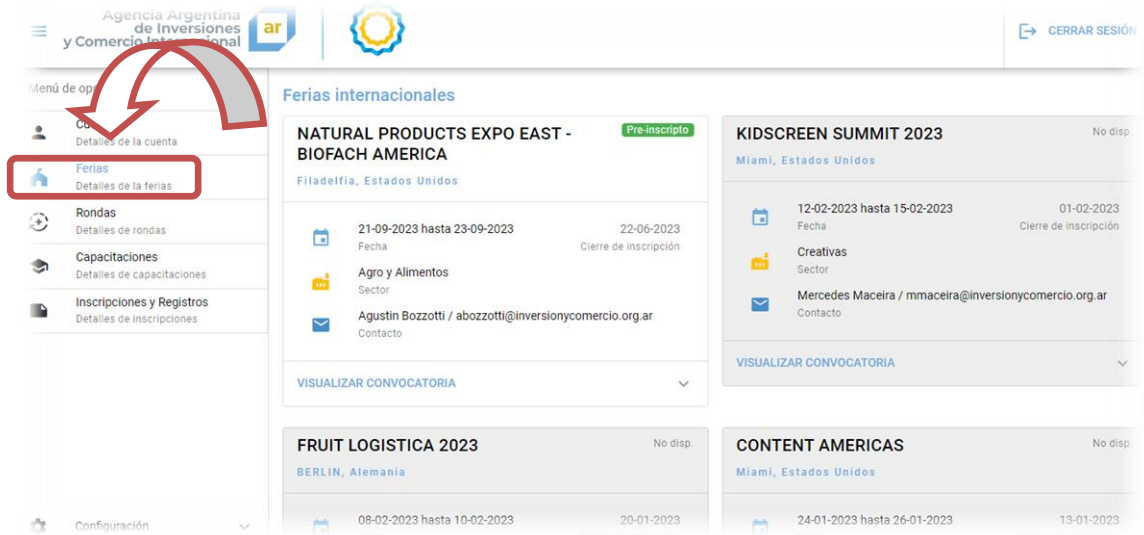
Agencia Argentina de Inversiones y Comercio Internacional ar

CERRAR SESIÓN

Menú de op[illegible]

Cu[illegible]
Detalles de la cuenta

Ferias
Detalles de la ferias

Rondas
Detalles de rondas

Capacitaciones
Detalles de capacitaciones

Inscripciones y Registros
Detalles de inscripciones

Configuración

Ferias internacionales

NATURAL PRODUCTS EXPO EAST - BIOFACH AMERICA
Pre-inscripto
Filadelfia, Estados Unidos

21-09-2023 hasta 23-09-2023
Fecha
22-06-2023
Cierre de inscripción

Agro y Alimentos
Sector

Agustin Bozzotti / abozzotti@inversionycomercio.org.ar
Contacto

VISUALIZAR CONVOCATORIA

KIDSCREEN SUMMIT 2023
No disp.
Miami, Estados Unidos

12-02-2023 hasta 15-02-2023
Fecha
01-02-2023
Cierre de inscripción

Creativas
Sector

Mercedes Maceira / mmaceira@inversionycomercio.org.ar
Contacto

VISUALIZAR CONVOCATORIA

FRUIT LOGISTICA 2023
No disp.
BERLIN, Alemania

08-02-2023 hasta 10-02-2023
20-01-2023

CONTENT AMERICAS
No disp.
Miami, Estados Unidos

24-01-2023 hasta 26-01-2023
13-01-2023